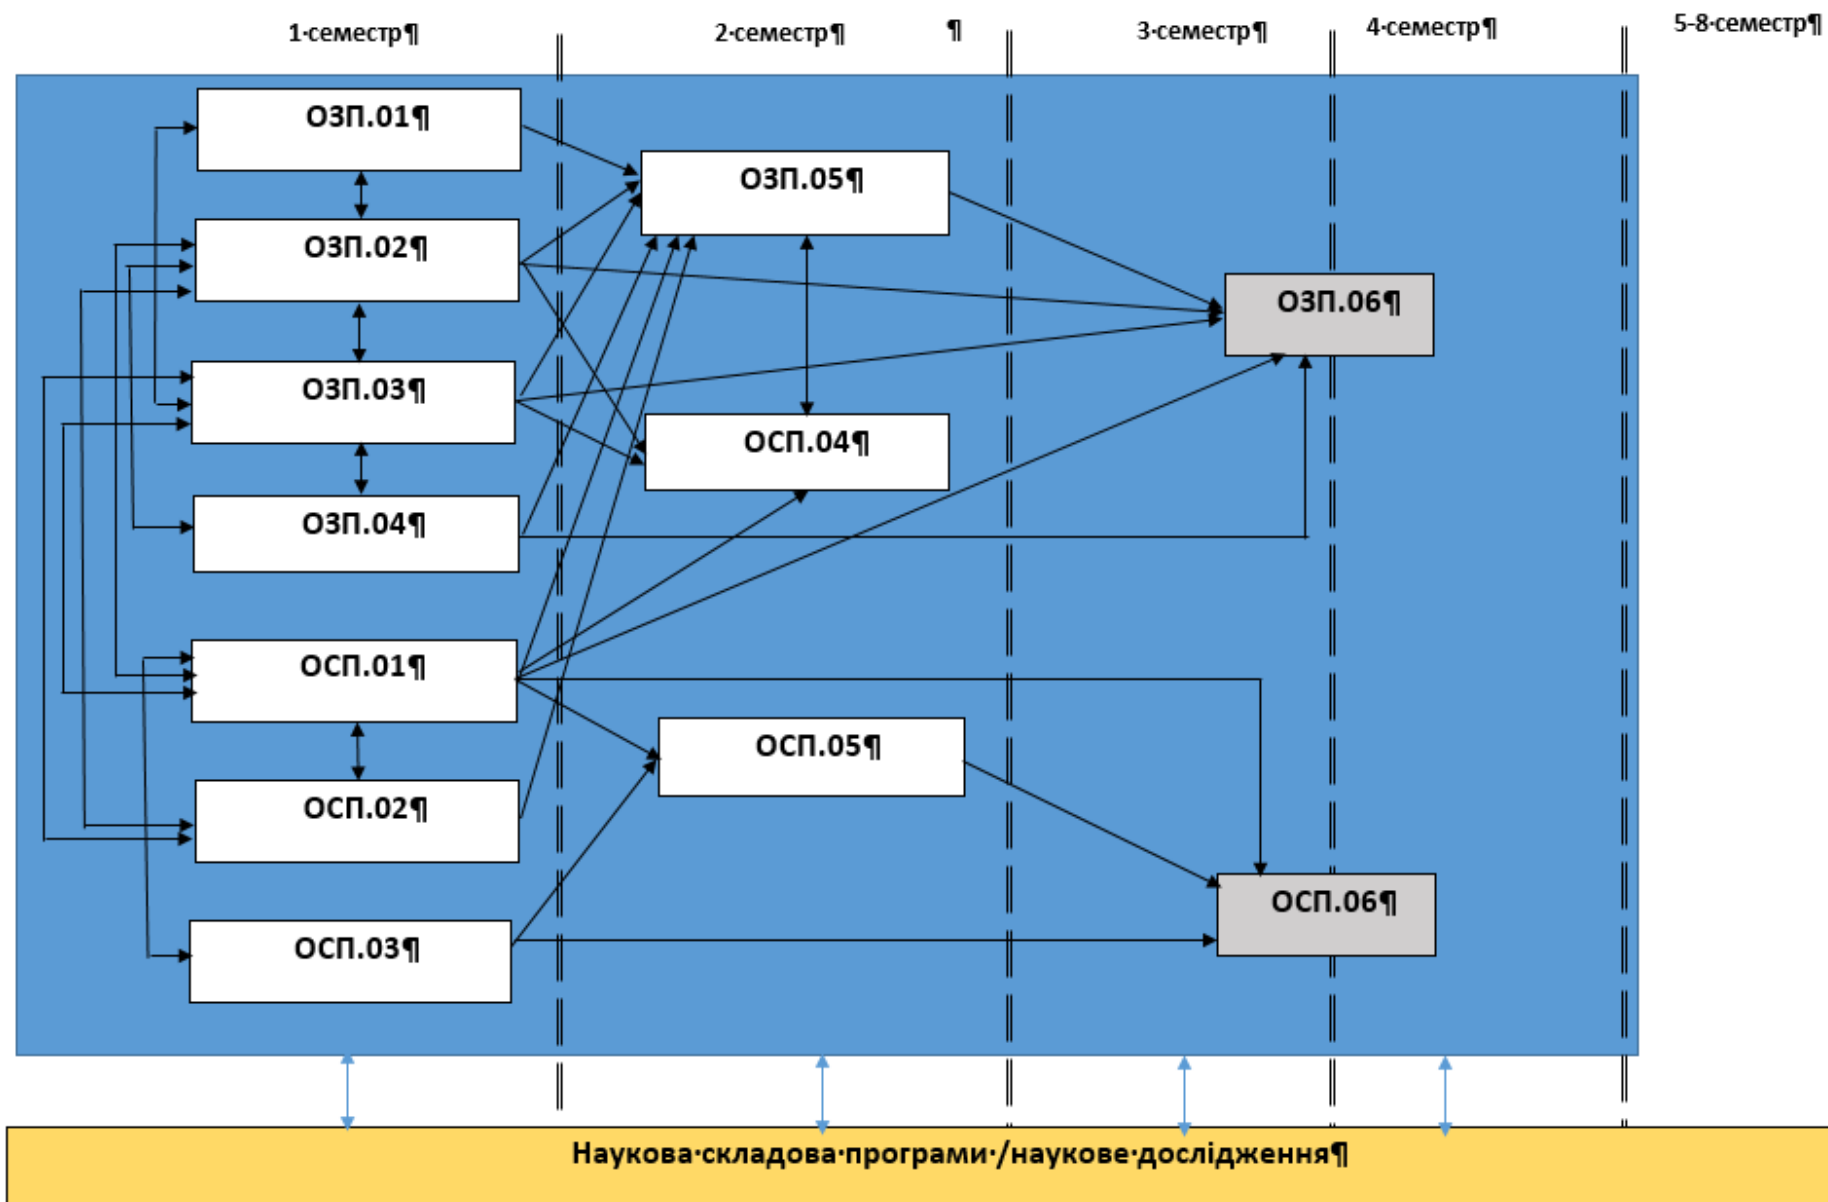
1·семестр¶

2·семестр¶

¶

3·семестр¶

4·семестр¶

5-8·семестр¶

ОЗП.01¶

ОЗП.02¶

ОЗП.03¶

ОЗП.04¶

ОСП.01¶

ОСП.02¶

ОСП.03¶

ОЗП.05¶

ОСП.04¶

ОСП.05¶

ОЗП.06¶

ОСП.06¶

Наукова·складова·програми·/наукове·дослідження¶